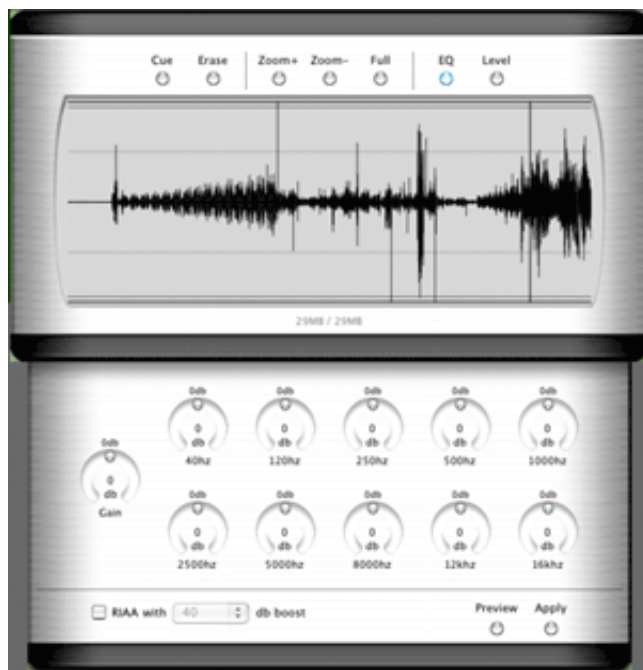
Cue Erase Zoom+ Zoom− Full EQ Level

29MB / 29MB

0db
0
db
Gain

0db
0
db
40hz

0db
0
db
120hz

0db
0
db
250hz

0db
0
db
500hz

0db
0
db
1000hz

0db
0
db
2500hz

0db
0
db
5000hz

0db
0
db
8000hz

0db
0
db
12khz

0db
0
db
16khz

RIAA with 40 db boost

Preview Apply